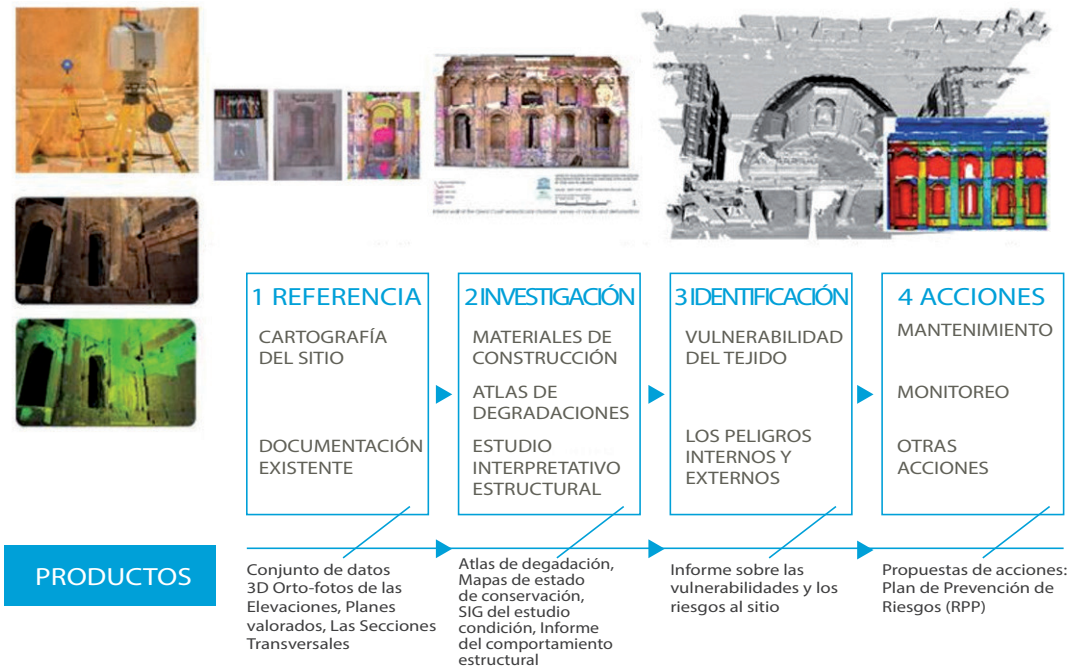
1 REFERENCIA

CARTOGRAFÍA DEL SITIO

DOCUMENTACIÓN EXISTENTE

2 INVESTIGACIÓN

MATERIALES DE CONSTRUCCIÓN

ATLAS DE DEGRADACIONES

ESTUDIO INTERPRETATIVO ESTRUCTURAL

3 IDENTIFICACIÓN

VULNERABILIDAD DEL TEJIDO

LOS PELIGROS INTERNOS Y EXTERNOS

4 ACCIONES

MANTENIMIENTO

MONITOREO

OTRAS ACCIONES

PRODUCTOS

Conjunto de datos 3D Orto-fotos de las Elevaciones, Planes valorados, Las Secciones Transversales

Atlas de degadación, Mapas de estado de conservación, SIG del estudio condición, Informe del comportamiento estructural

Informe sobre las vulnerabilidades y los riesgos al sitio

Propuestas de acciones: Plan de Prevención de Riesgos (RPP)